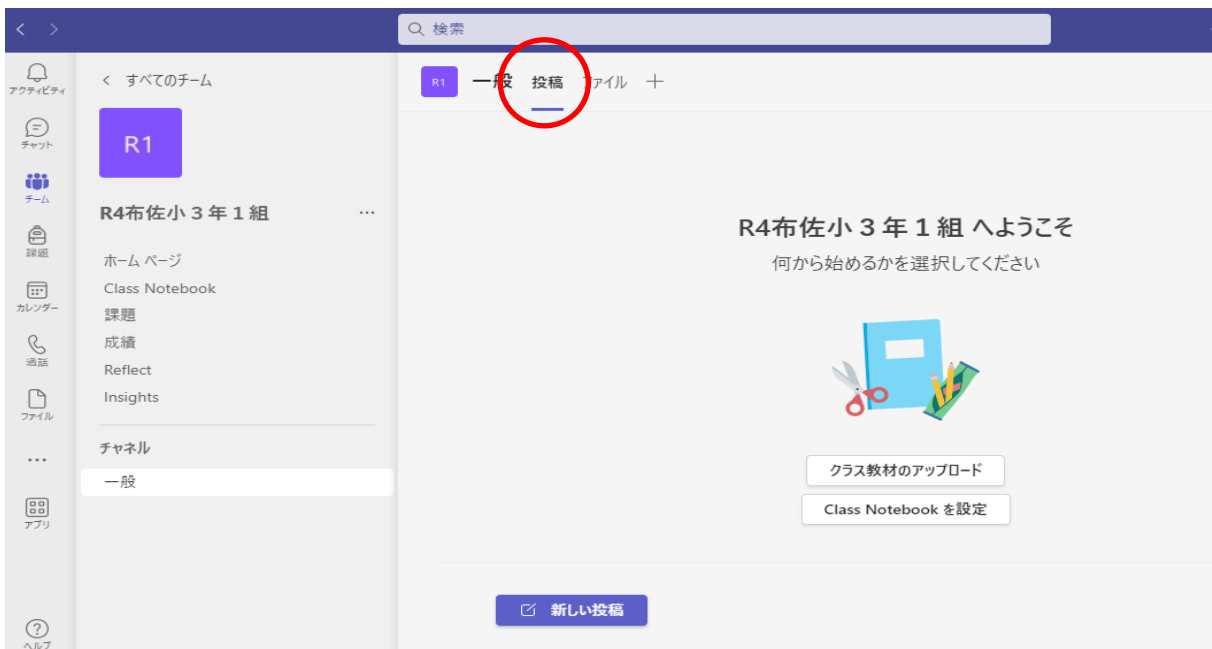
検索

アクティビティ
チャット
チーム
課題
カレンダー
通話
ファイル
...
アプリ
ヘルプ

< すべてのチーム

R1

R4布佐小３年１組 ...

ホーム ページ
Class Notebook
課題
成績
Reflect
Insights

チャネル

一般

R1 一般 投稿 ファイル +

R4布佐小３年１組 へようこそ
何から始めるかを選択してください

クラス教材のアップロード
Class Notebook を設定

新しい投稿